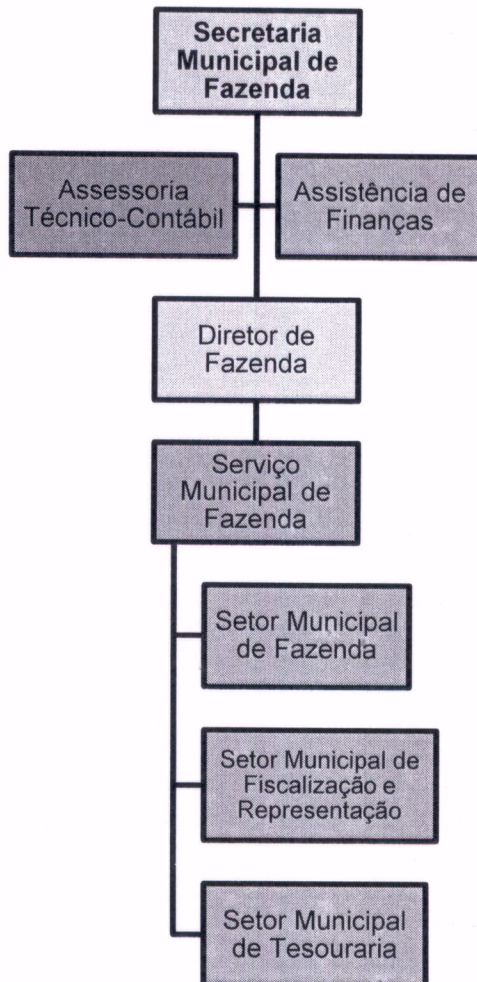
Secretaria Municipal de Fazenda

Assessoria Técnico-Contábil

Assistência de Finanças

Diretor de Fazenda

Serviço Municipal de Fazenda

Setor Municipal de Fazenda

Setor Municipal de Fiscalização e Representação

Setor Municipal de Tesouraria